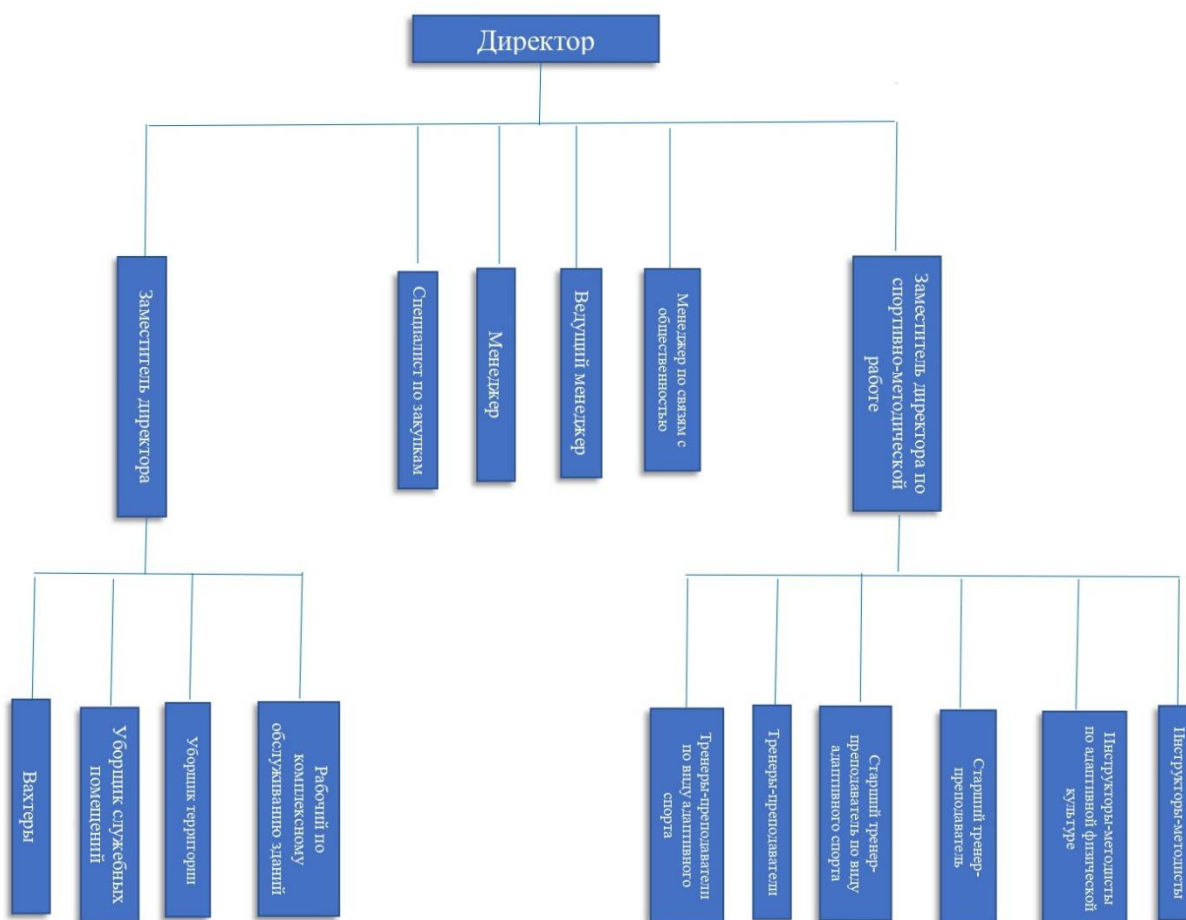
Директор

Заместитель директора

Специалист по закупкам

Менеджер

Ведущий менеджер

Менеджер по связям с общественностью

Заместитель директора по спортивно-методической работе

Вахтеры

Уборщик служебных помещений

Уборщик территории

Рабочий по комплексному обслуживанию зданий

Тренеры-преподаватели по виду адаптивного спорта

Тренеры-преподаватели

Старший тренер-преподаватель по виду адаптивного спорта

Старший тренер-преподаватель

Инструкторы-методисты по адаптивной физической культуре

Инструкторы-методисты